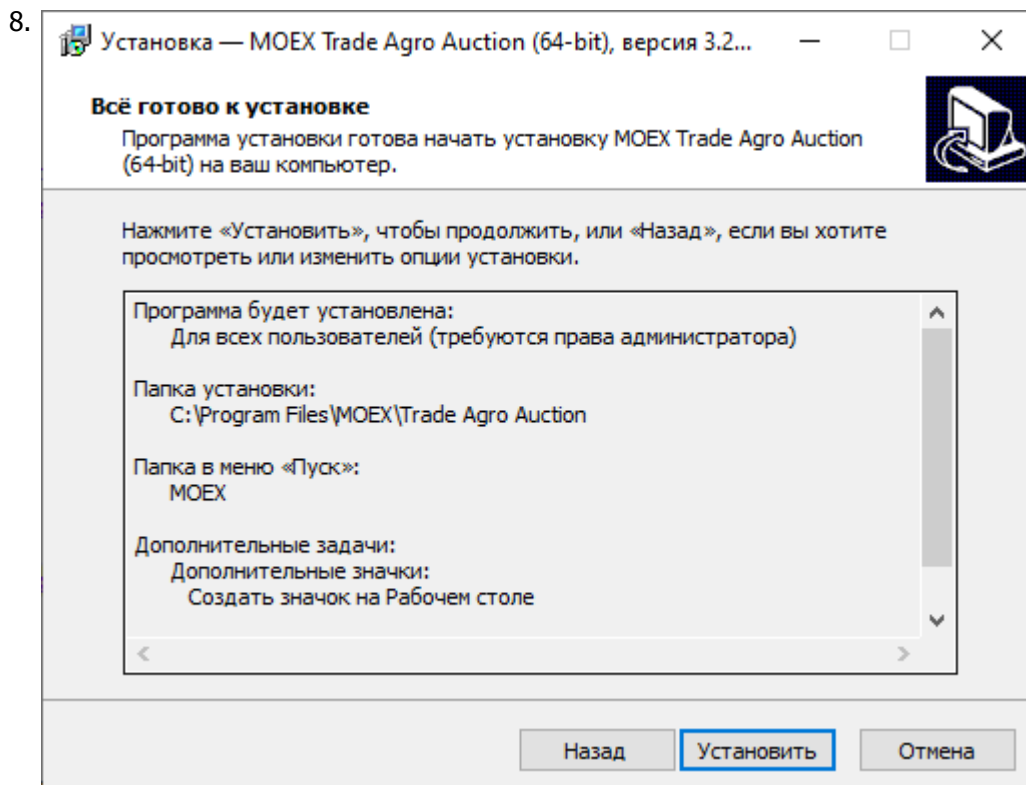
8.

Установка — MOEX Trade Agro Auction (64-bit), версия 3.2...

Всё готово к установке

Программа установки готова начать установку MOEX Trade Agro Auction (64-bit) на ваш компьютер.

Нажмите «Установить», чтобы продолжить, или «Назад», если вы хотите просмотреть или изменить опции установки.

Программа будет установлена:
Для всех пользователей (требуются права администратора)

Папка установки:
C:\Program Files\MOEX\Trade Agro Auction

Папка в меню «Пуск»:
MOEX

Дополнительные задачи:
Дополнительные значки:
Создать значок на Рабочем столе

Назад Установить Отмена